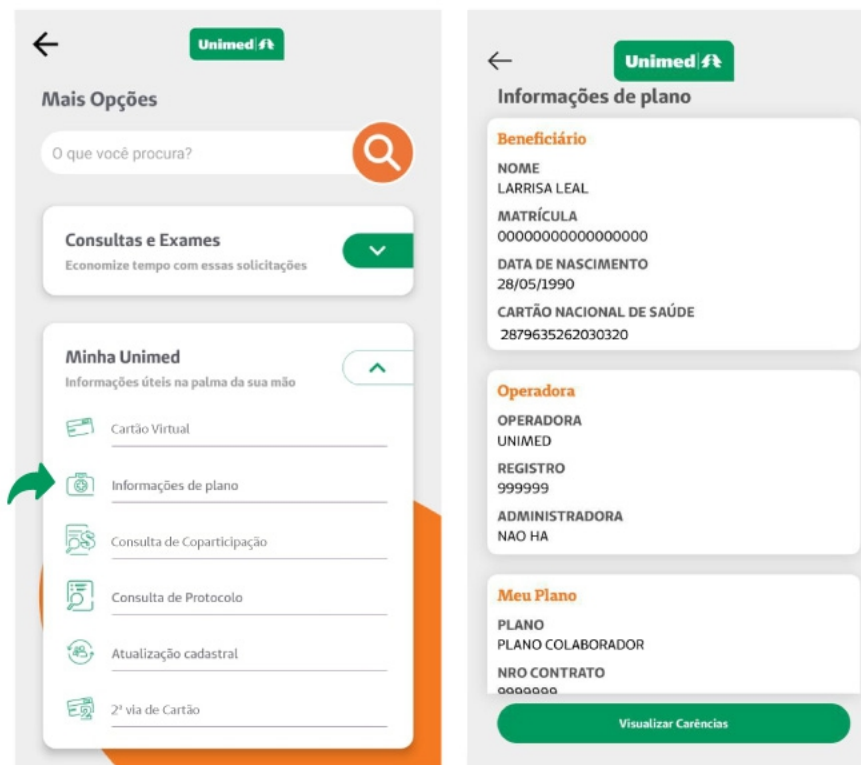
Unimed

Mais Opções

O que você procura?

Consultas e Exames
Economize tempo com essas solicitações

Minha Unimed
Informações úteis na palma da sua mão

Cartão Virtual

Informações de plano

Consulta de Coparticipação

Consulta de Protocolo

Atualização cadastral

2ª via de Cartão

Unimed

Informações de plano

Beneficiário

NOME
LARRISA LEAL

MATRÍCULA
0000000000000000

DATA DE NASCIMENTO
28/05/1990

CARTÃO NACIONAL DE SAÚDE
2879635262030320

Operadora

OPERADORA
UNIMED

REGISTRO
999999

ADMINISTRADORA
NAO HA

Meu Plano

PLANO
PLANO COLABORADOR

NRO CONTRATO
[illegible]

Visualizar Carências